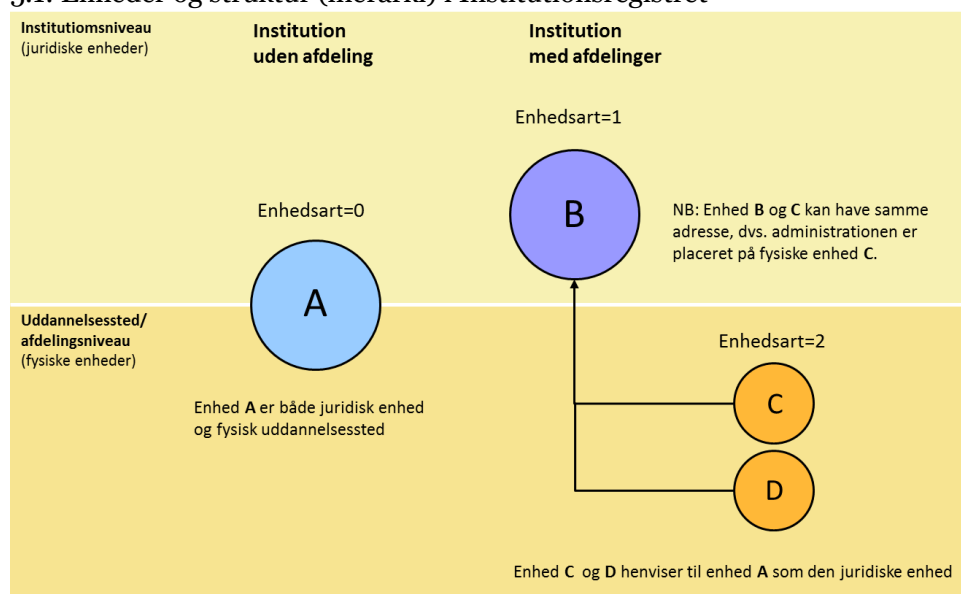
Institutiomsniveau
(juridiske enheder)

Institution
uden afdeling

Institution
med afdelinger

Enhedsart=1

Enhedsart=0

B

NB: Enhed **B** og **C** kan have samme adresse, dvs. administrationen er placeret på fysiske enhed **C**.

A

Uddannelsessted/
afdelingsniveau
(fysiske enheder)

Enhedsart=2

Enhed **A** er både juridisk enhed og fysisk uddannelsessted

C

D

Enhed **C** og **D** henviser til enhed **A** som den juridiske enhed